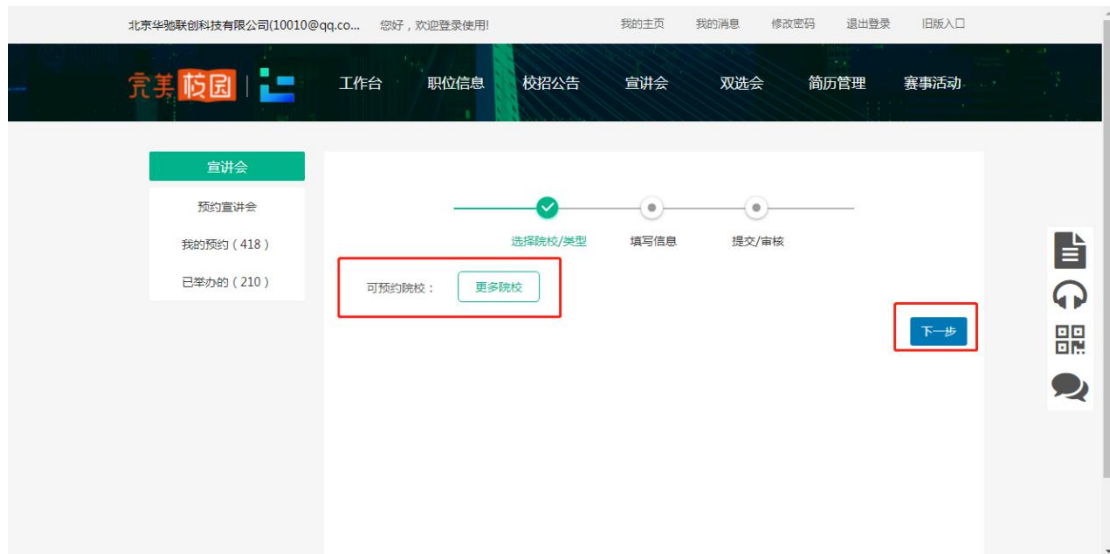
北京华驰联创科技有限公司(10010@qq.co... 您好，欢迎登录使用!

我的主页 我的消息 修改密码 退出登录 旧版入口

完美校园

工作台 职位信息 校招公告 宣讲会 双选会 简历管理 赛事活动

宣讲会

预约宣讲会

我的预约（418）

已举办的（210）

选择院校/类型 填写信息 提交/审核

可预约院校：

更多院校

下一步